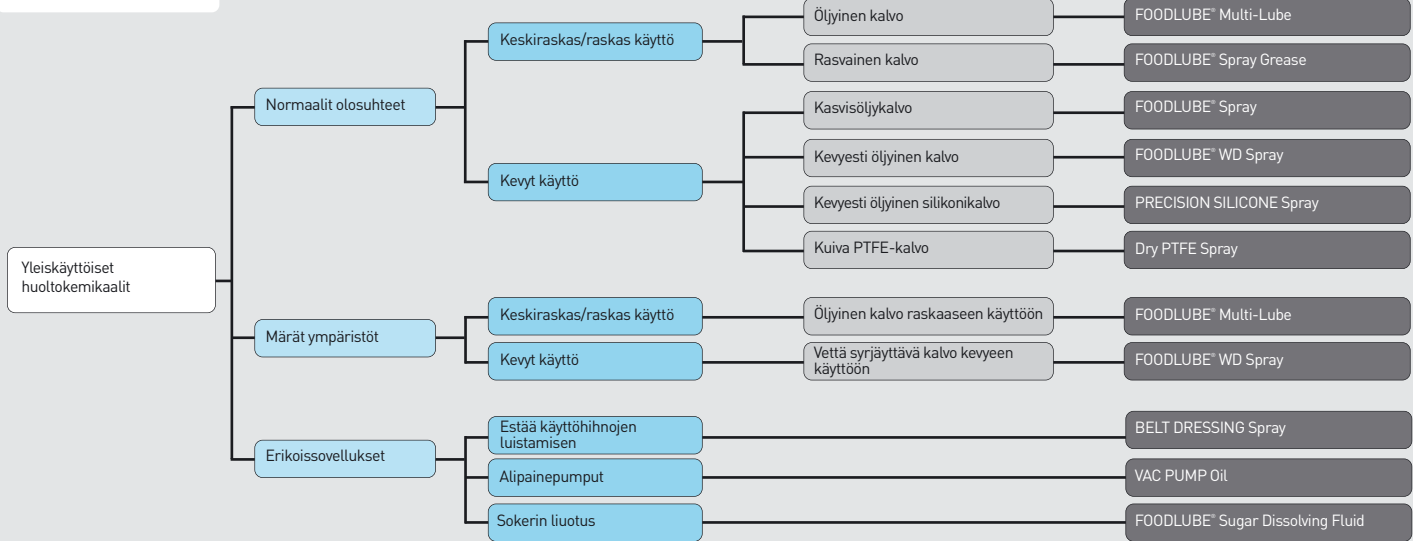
Yleiskäyttöiset huoltokemikaalit

Normaalit olosuhteet

Keskiraskas/raskas käyttö

Öljyinen kalvo

FOODLUBE® Multi-Lube

Rasvainen kalvo

FOODLUBE® Spray Grease

Kevyt käyttö

Kasvisöljykalvo

FOODLUBE® Spray

Kevyesti öljyinen kalvo

FOODLUBE® WD Spray

Kevyesti öljyinen silikonikalvo

PRECISION SILICONE Spray

Kuiva PTFE-kalvo

Dry PTFE Spray

Märät ympäristöt

Keskiraskas/raskas käyttö

Öljyinen kalvo raskaaseen käyttöön

FOODLUBE® Multi-Lube

Kevyt käyttö

Vettä syrjäyttävä kalvo kevyeen käyttöön

FOODLUBE® WD Spray

Erikoissovellukset

Estää käyttöhihnojen luistamisen

BELT DRESSING Spray

Alipainepumput

VAC PUMP Oil

Sokerin liuotus

FOODLUBE® Sugar Dissolving Fluid